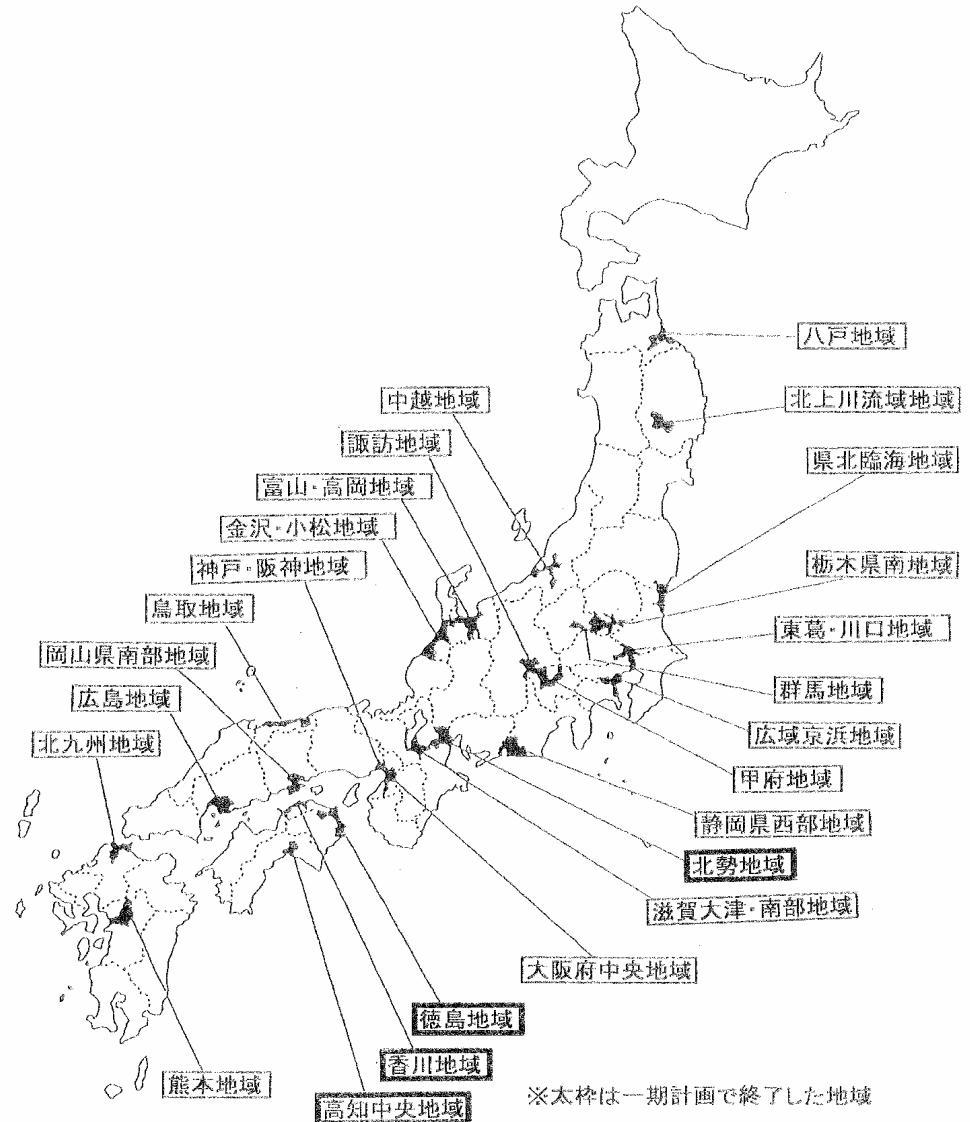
八戸地域
中越地域
北上川流域地域
諏訪地域
県北臨海地域
富山・高岡地域
金沢・小松地域
栃木県南地域
神戸・阪神地域
東葛・川口地域
鳥取地域
岡山県南部地域
群馬地域
広島地域
広域京浜地域
北九州地域
甲府地域
静岡県西部地域
北勢地域
滋賀大津・南部地域
大阪府中央地域
徳島地域
香川地域
熊本地域
高知中央地域
※太枠は一期計画で終了した地域